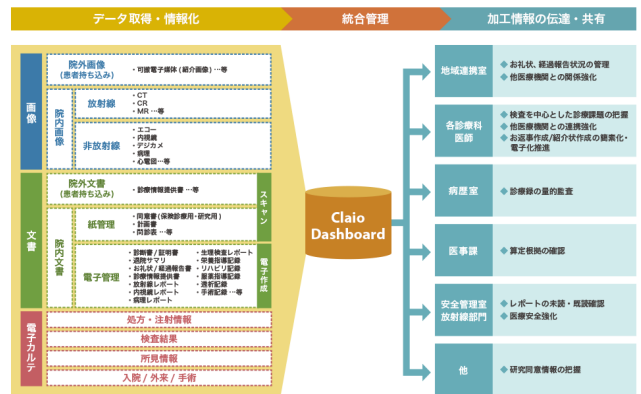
データ取得・情報化

統合管理

加工情報の伝達・共有

画像

院外画像
（患者持ち込み）

・可搬型記録媒体（紹介画像）…等

院内画像

放射線

・CT
・CR
・MR …等

非放射線

・エコー
・内視鏡
・デジカメ
・眼撮
・心電図…等

文書

院外文書
（患者持ち込み）

・診療情報提供書…等

スキャン

院内文書

紙管理

・同意書（保険診療用・研究用）
・計画書
・問診票…等

電子管理

・診断書／証明書
・退院サマリ
・お礼状／経過報告書
・診療情報提供書
・放射線レポート
・内視鏡レポート
・病理レポート
・生理検査レポート
・栄養指導記録
・リハビリ記録
・服薬指導記録
・透析記録
・手術記録…等

電子作成

電子カルテ

処方・注射情報

検査結果

所見情報

入院／外来／手術

Claio Dashboard

地域連携室

・お礼状、経過報告状況の管理
・他医療機関との関係強化

各診療科医師

・検査を中心とした診療課題の把握
・他医療機関との連携強化
・お返事作成/紹介状作成の簡素化・電子化推進

病歴室

・診療録の量的監査

医事課

・算定根拠の確認

安全管理室
放射線部門

・レポートの未読・既読確認
・医療安全強化

他

・研究同意情報の把握